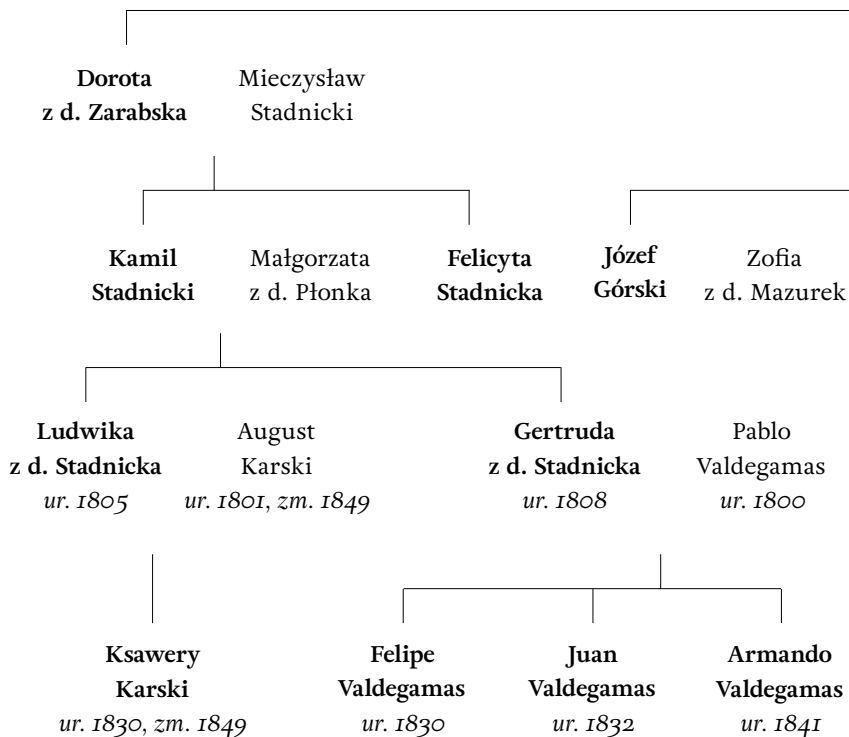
Dorota z d. Zarabska

Mieczysław Stadnicki

Kamil Stadnicki

Małgorzata z d. Płonka

Felicyta Stadnicka

Józef Górski

Zofia z d. Mazurek

Ludwika z d. Stadnicka
ur. 1805

August Karski
ur. 1801, zm. 1849

Gertruda z d. Stadnicka
ur. 1808

Pablo Valdegamas
ur. 1800

Ksawery Karski
ur. 1830, zm. 1849

Felipe Valdegamas
ur. 1830

Juan Valdegamas
ur. 1832

Armando Valdegamas
ur. 1841